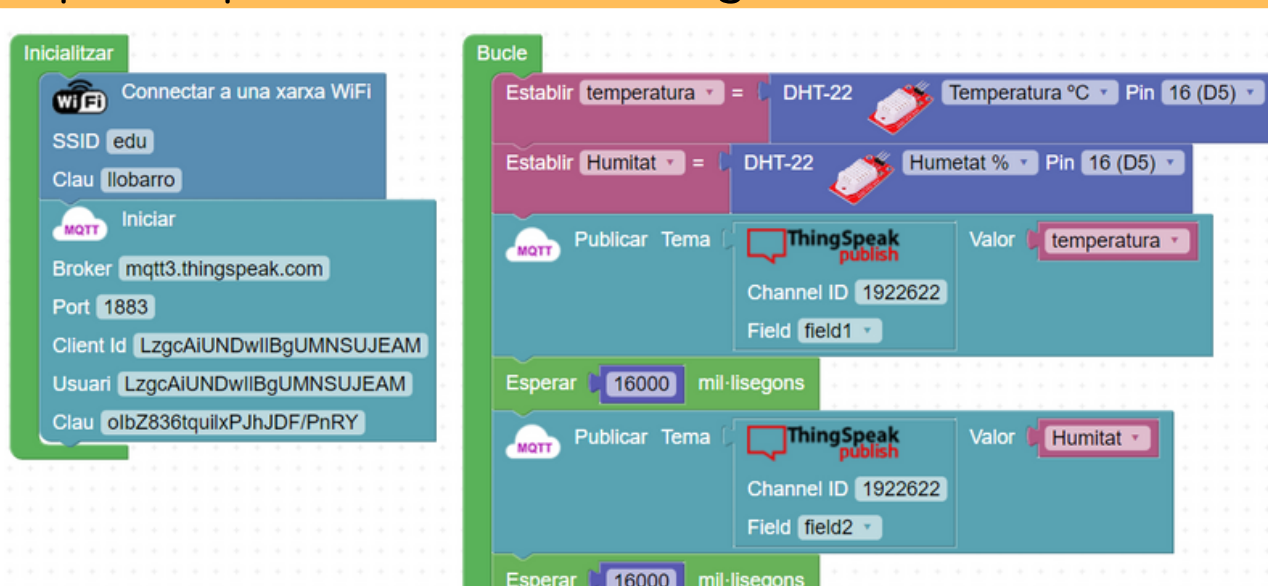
Inicialitzar

WiFi Connectar a una xarxa WiFi
SSID edu
Clau llobarro

MQTT Iniciar
Broker mqtt3.thingspeak.com
Port 1883
Client Id LzgcAiUNDwIlBgUMNSUJEAM
Usuari LzgcAiUNDwIlBgUMNSUJEAM
Clau oIbZ836tquilxPJhJDF/PnRY

Bucle

Establir temperatura = DHT-22 Temperatura ºC Pin 16 (D5)
Establir Humitat = DHT-22 Humetat % Pin 16 (D5)

MQTT Publicar Tema ThingSpeak publish Valor temperatura
Channel ID 1922622
Field field1

Esperar 16000 mil·lisegons

MQTT Publicar Tema ThingSpeak publish Valor Humitat
Channel ID 1922622
Field field2

Esperar 16000 mil·lisegons